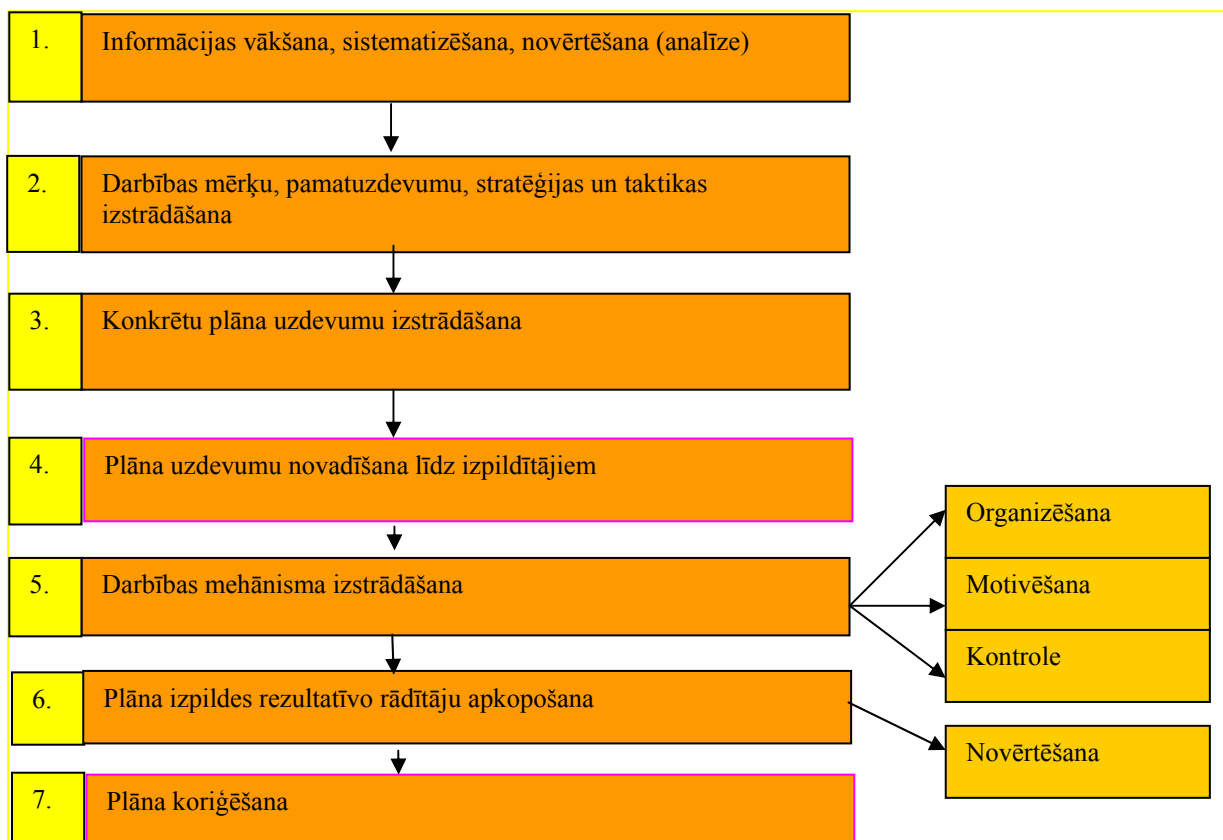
1. Informācijas vākšana, sistematizēšana, novērtēšana (analīze)

2. Darbības mērķu, pamatuzdevumu, stratēģijas un taktikas izstrādāšana

3. Konkrētu plāna uzdevumu izstrādāšana

4. Plāna uzdevumu novadīšana līdz izpildītājiem

5. Darbības mehānisma izstrādāšana

Organizēšana

Motivēšana

Kontrole

6. Plāna izpildes rezultatīvo rādītāju apkopošana

Novērtēšana

7. Plāna koriģēšana